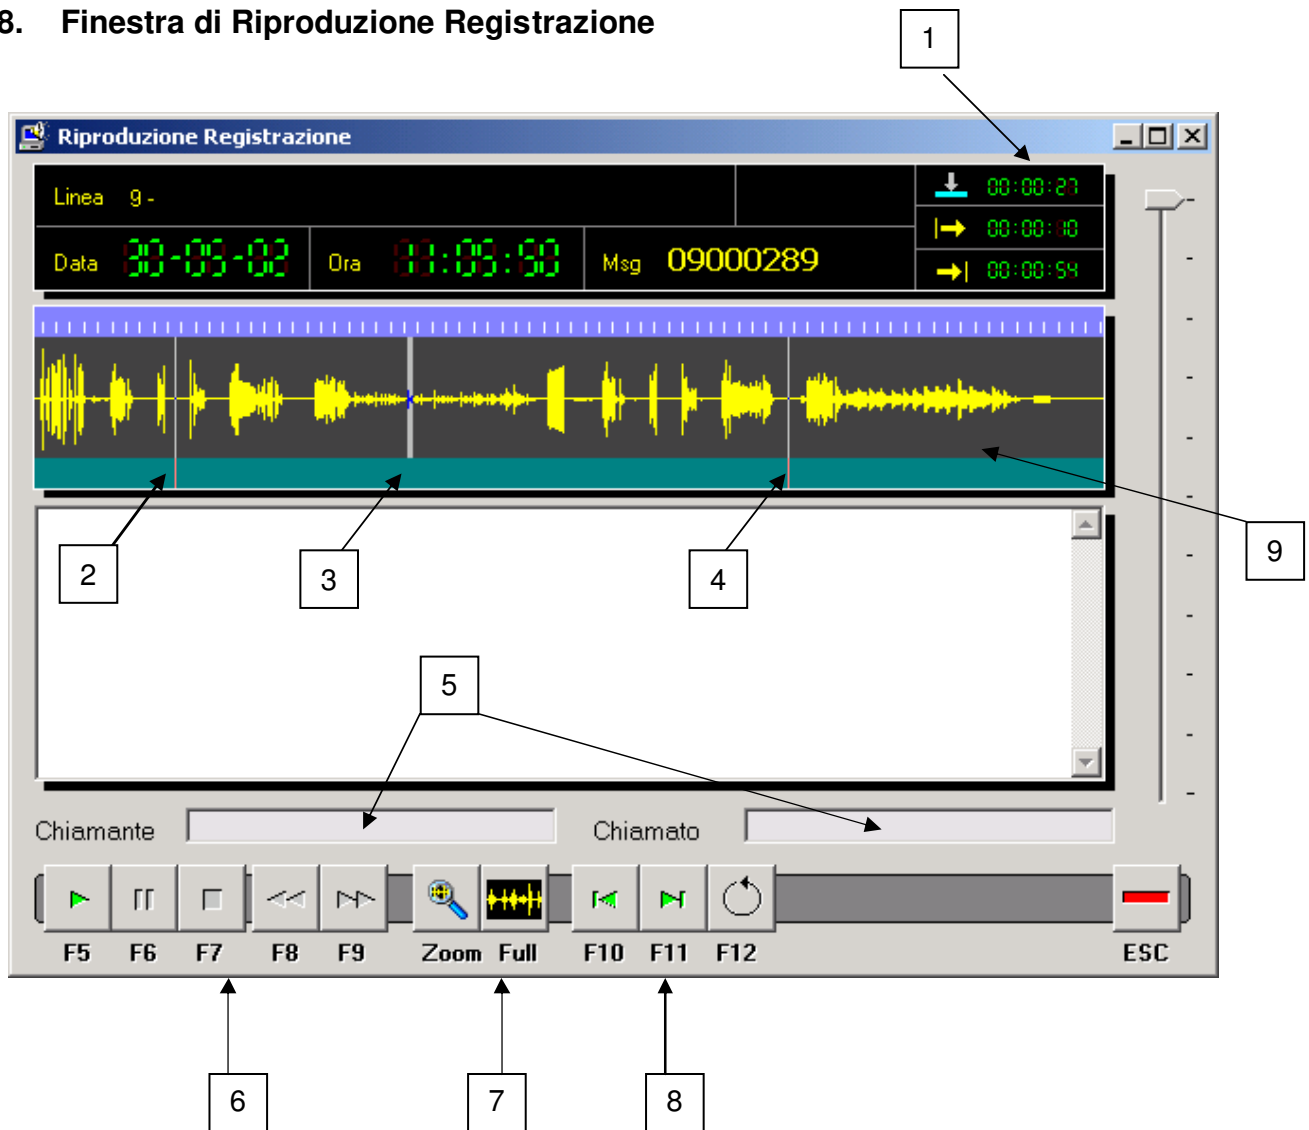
8. Finestra di Riproduzione Registrazione

1

Riproduzione Registrazione

Linea 9 -

Data 30-05-02

Ora 11:05:50

Msg 09000289

00:00:27

00:00:10

00:00:54

2

3

4

9

5

Chiamante

Chiamato

F5 F6 F7 F8 F9 Zoom Full F10 F11 F12 ESC

6

7

8